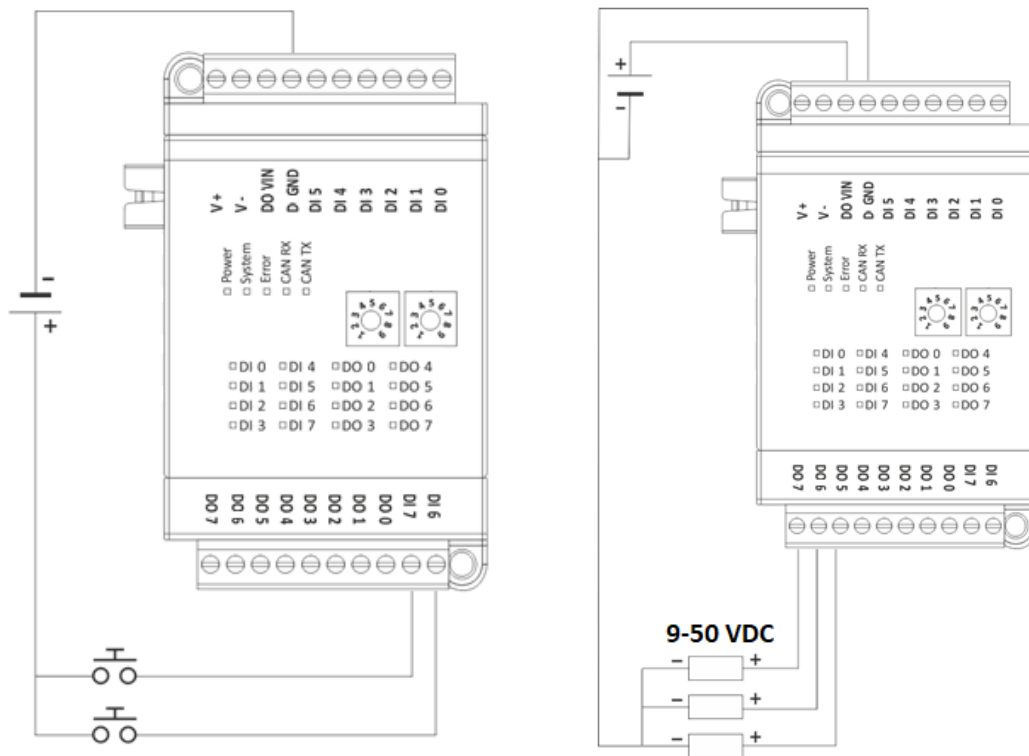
-
+

V+
V-
DO VIN
D GND
DI 5
DI 4
DI 3
DI 2
DI 1
DI 0

Power
System
Error
CAN RX
CAN TX

DI 0 DI 4 DO 0 DO 4
DI 1 DI 5 DO 1 DO 5
DI 2 DI 6 DO 2 DO 6
DI 3 DI 7 DO 3 DO 7

DO 7
DO 6
DO 5
DO 4
DO 3
DO 2
DO 1
DO 0
DI 7
DI 6

+
-

V+
V-
DO VIN
D GND
DI 5
DI 4
DI 3
DI 2
DI 1
DI 0

Power
System
Error
CAN RX
CAN TX

DI 0 DI 4 DO 0 DO 4
DI 1 DI 5 DO 1 DO 5
DI 2 DI 6 DO 2 DO 6
DI 3 DI 7 DO 3 DO 7

DO 7
DO 6
DO 5
DO 4
DO 3
DO 2
DO 1
DO 0
DI 7
DI 6

9-50 VDC
- +
- +
- +